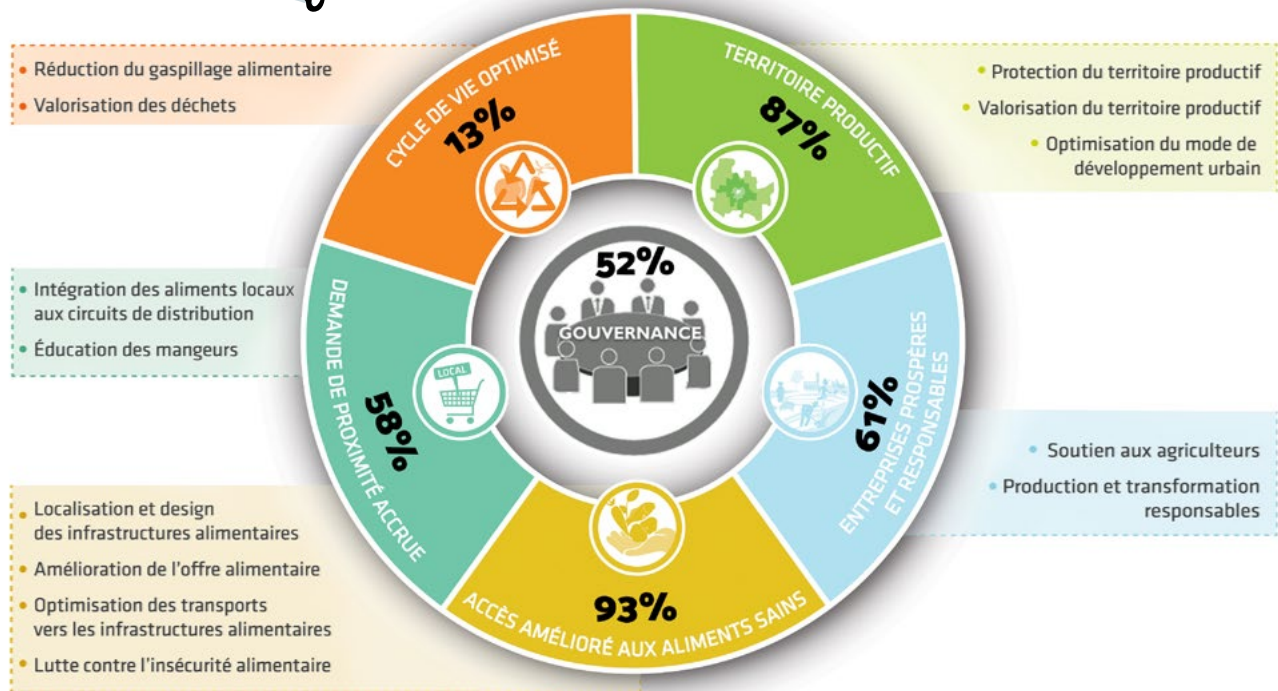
• Réduction du gaspillage alimentaire
• Valorisation des déchets

CYCLE DE VIE OPTIMISÉ
13%

TERRITOIRE PRODUCTIF
87%

• Protection du territoire productif
• Valorisation du territoire productif
• Optimisation du mode de développement urbain

• Intégration des aliments locaux aux circuits de distribution
• Éducation des mangeurs

52%
GOUVERNANCE

DEMANDE DE PROXIMITÉ ACCRUE
LOCAL
58%

ENTREPRISES PROSPÈRES ET RESPONSABLES
61%

• Soutien aux agriculteurs
• Production et transformation responsables

• Localisation et design des infrastructures alimentaires
• Amélioration de l'offre alimentaire
• Optimisation des transports vers les infrastructures alimentaires
• Lutte contre l'insécurité alimentaire

93%
ACCÈS AMÉLIORÉ AUX ALIMENTS SAINS